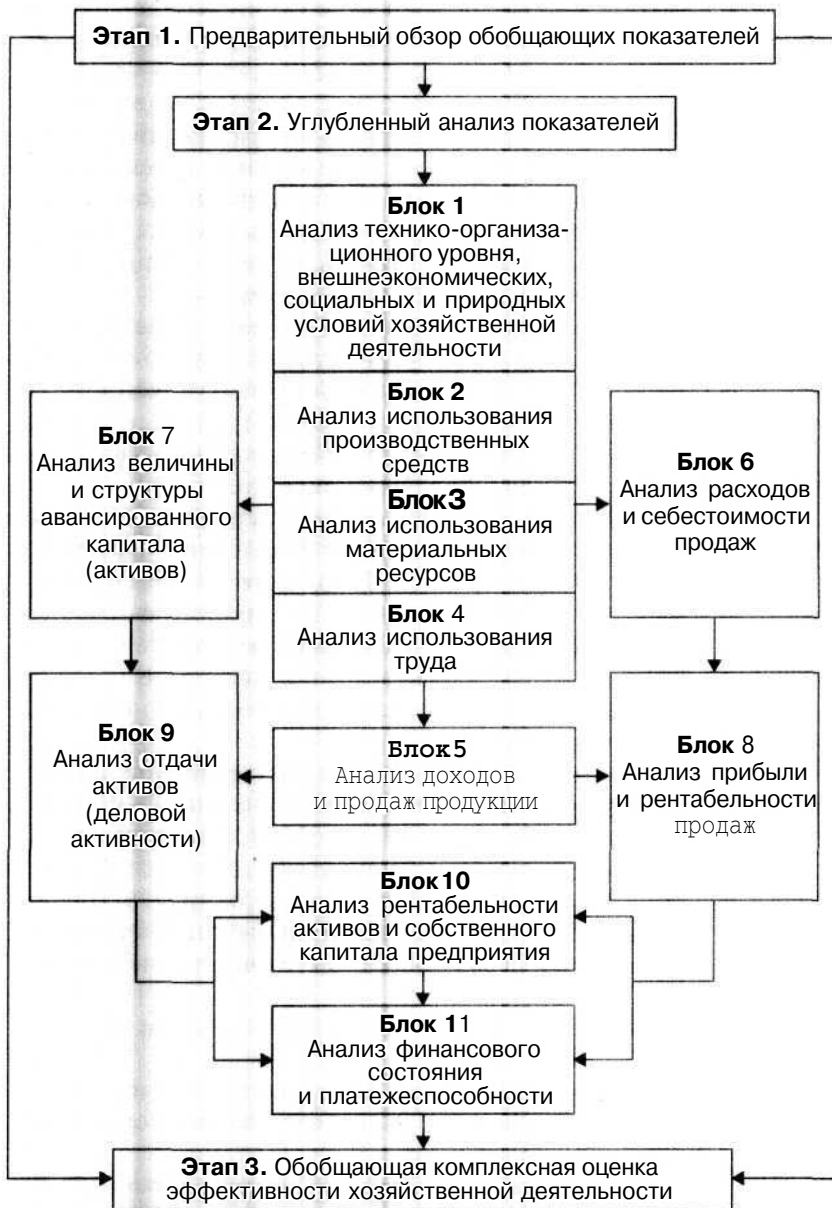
**Этап 1.** Предварительный обзор обобщающих показателей

**Этап 2.** Углубленный анализ показателей

**Блок 1**
Анализ технико-организационного уровня, внешнеэкономических, социальных и природных условий хозяйственной деятельности

**Блок 2**
Анализ использования производственных средств

**Блок 3**
Анализ использования материальных ресурсов

**Блок 4**
Анализ использования труда

**Блок 7**
Анализ величины и структуры авансированного капитала (активов)

**Блок 6**
Анализ расходов и себестоимости продаж

**Блок 9**
Анализ отдачи активов (деловой активности)

**Блок 5**
Анализ доходов и продаж продукции

**Блок 8**
Анализ прибыли и рентабельности продаж

**Блок 10**
Анализ рентабельности активов и собственного капитала предприятия

**Блок 11**
Анализ финансового состояния и платежеспособности

**Этап 3.** Обобщающая комплексная оценка эффективности хозяйственной деятельности